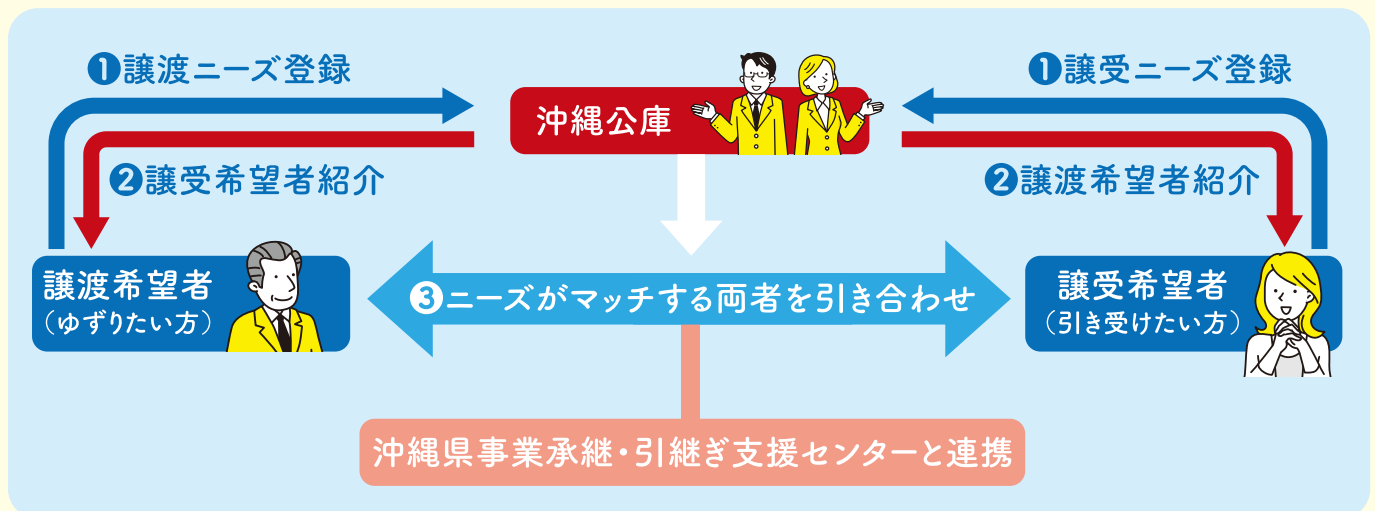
❶譲渡ニーズ登録

沖縄公庫

❶譲受ニーズ登録

❷譲受希望者紹介

❷譲渡希望者紹介

譲渡希望者
（ゆずりたい方）

❸ニーズがマッチする両者を引き合わせ

譲受希望者
（引き受けたい方）

沖縄県事業承継・引継ぎ支援センターと連携